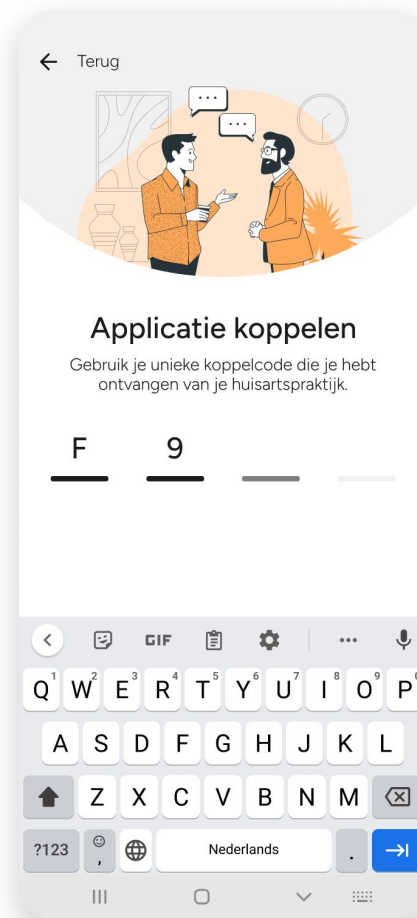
Terug

Applicatie koppelen

Gebruik je unieke koppelcode die je hebt ontvangen van je huisartspraktijk.

F 9

GIF

Q 1 W 2 E 3 R 4 T 5 Y 6 U 7 I 8 O 9 P 0

A S D F G H J K L

Z X C V B N M

?123 , Nederlands .